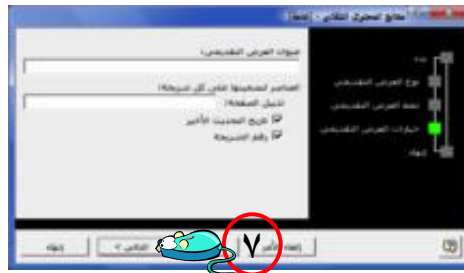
معالج المحتوى التلقائي - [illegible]

عنوان العرض التقديمي:

العناصر المضمنة على كل شريحة:

تذييل الصفحة:

تاريخ التحديث الأخير

رقم الشريحة

بدء

نوع العرض التقديمي

نمط العرض التقديمي

خيارات العرض التقديمي

إنهاء

إنهاء

التالي >

< السابق

إلغاء الأمر

٧